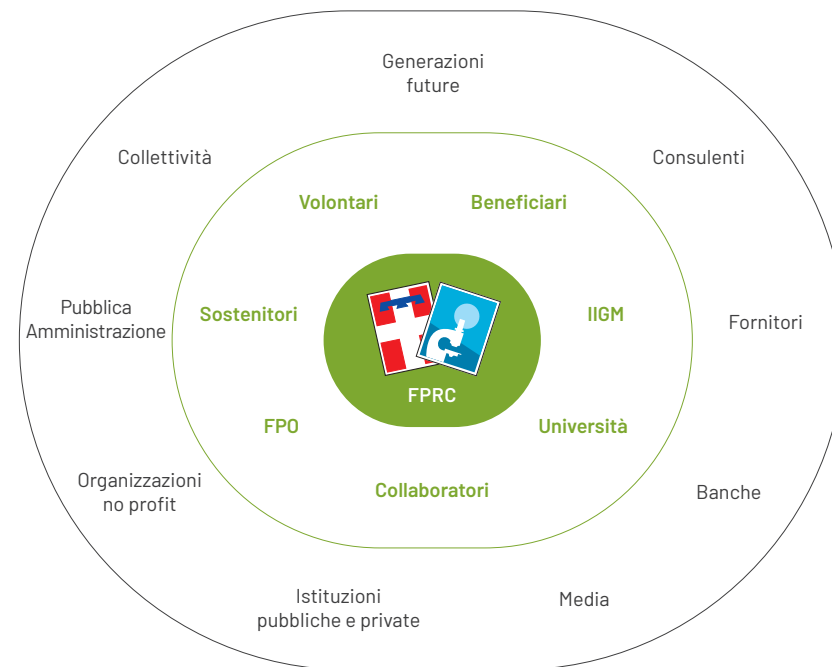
Generazioni future

Collettività

Consulenti

Volontari

Beneficiari

Pubblica Amministrazione

Sostenitori

IIGM

Fornitori

FPRC

FPO

Università

Organizzazioni no profit

Collaboratori

Banche

Istituzioni pubbliche e private

Media